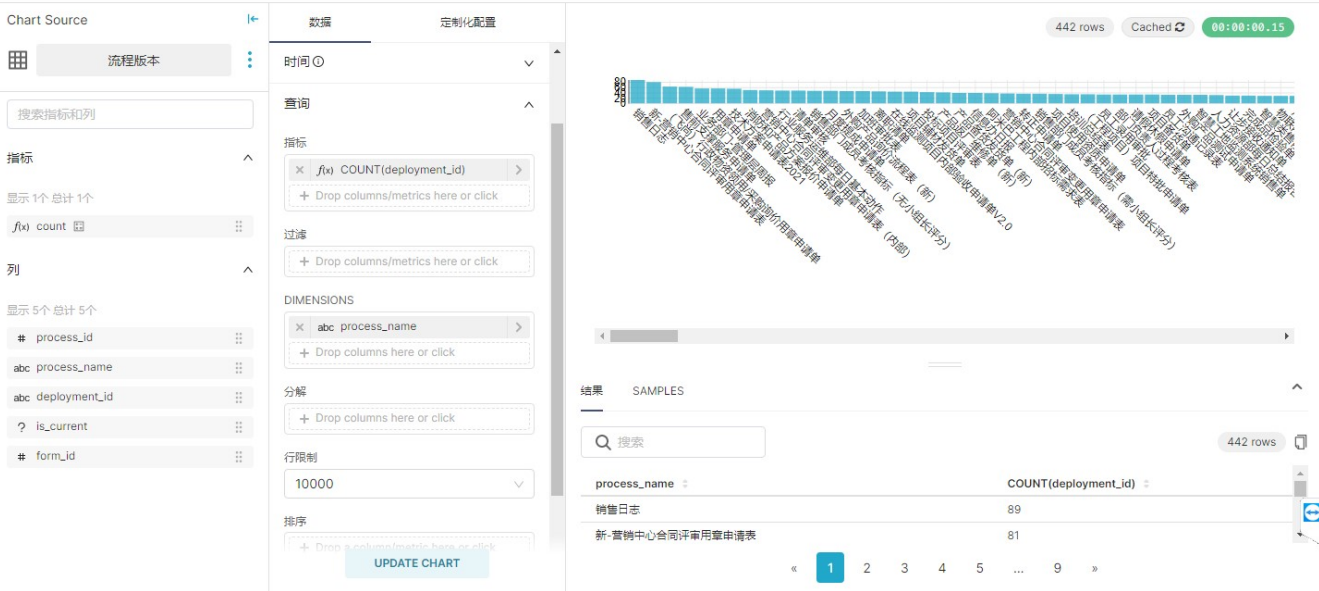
Chart Source

流程版本

搜索指标和列

指标

显示 1个 总计 1个

$f(x)$ count

列

显示 5个 总计 5个

# process_id

abc process_name

abc deployment_id

? is_current

# form_id

数据

定制化配置

时间

查询

指标

$f(x)$ COUNT(deployment_id)

+ Drop columns/metrics here or click

过滤

+ Drop columns/metrics here or click

DIMENSIONS

abc process_name

+ Drop columns here or click

分解

+ Drop columns here or click

行限制

10000

排序

+ Drop a column/metric here or click

UPDATE CHART

442 rows

Cached

00:00:00.15

80
60
40
20
0

销售日志

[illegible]

结果

SAMPLES

搜索

442 rows

| process_name | COUNT(deployment_id) |
|---|---|
| 销售日志 | 89 |
| 新-营销中心合同评审用章申请表 | 81 |

« 1 2 3 4 5 ... 9 »